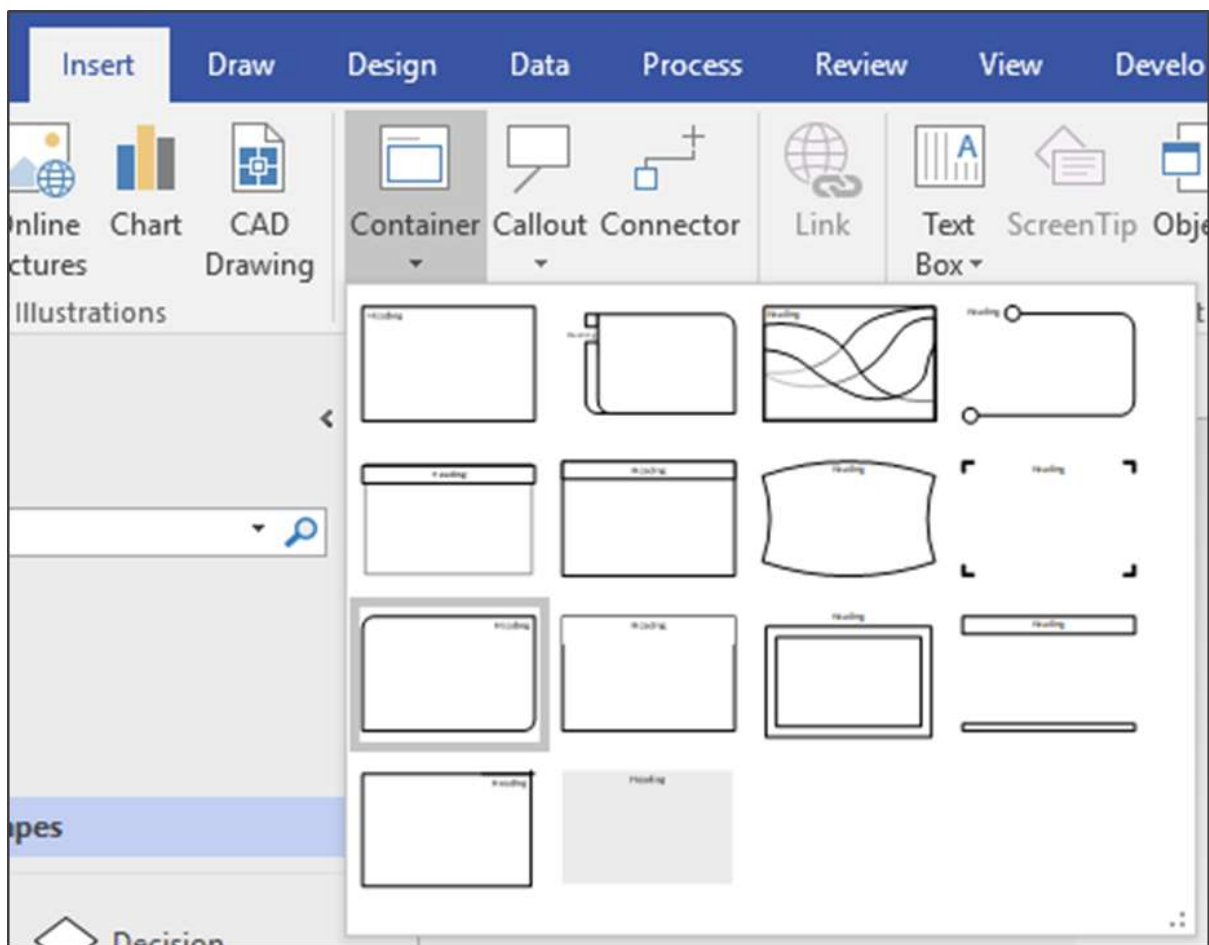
Insert Draw Design Data Process Review View Develo

nline ctures Chart CAD Drawing Container Callout Connector Link Text Box ScreenTip Obje

Illustrations

Heading Heading Heading Heading

Heading Heading Heading Heading

Heading Heading Heading Heading

Heading Heading

pes

Decision